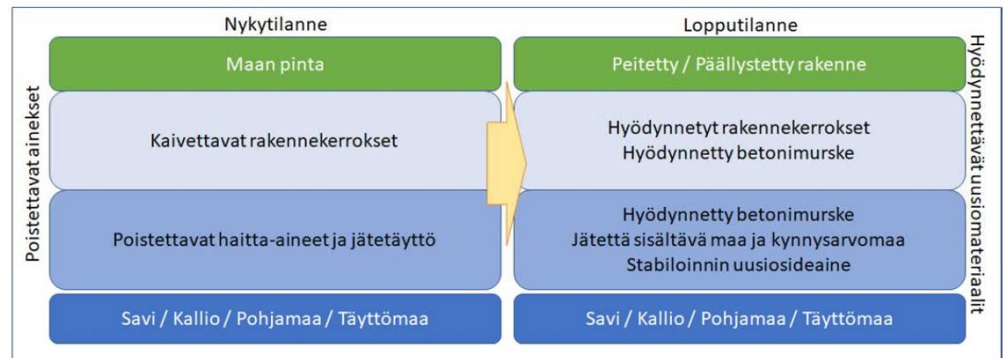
Nykytilanne

Poistettavat ainekset

Maan pinta

Kaivettavat rakennekerrokset

Poistettavat haitta-aineet ja jätetäyttö

Savi / Kallio / Pohjamaa / Täyttömaa

Lopputilanne

Peitetty / Päällystetty rakenne

Hyödynnetyt rakennekerrokset
Hyödynnetty betonimurske

Hyödynnetty betonimurske
Jätettä sisältävä maa ja kynnysarvomaa
Stabiloinnin uusiosideaine

Savi / Kallio / Pohjamaa / Täyttömaa

Hyödynnettävät uusiomateriaalit